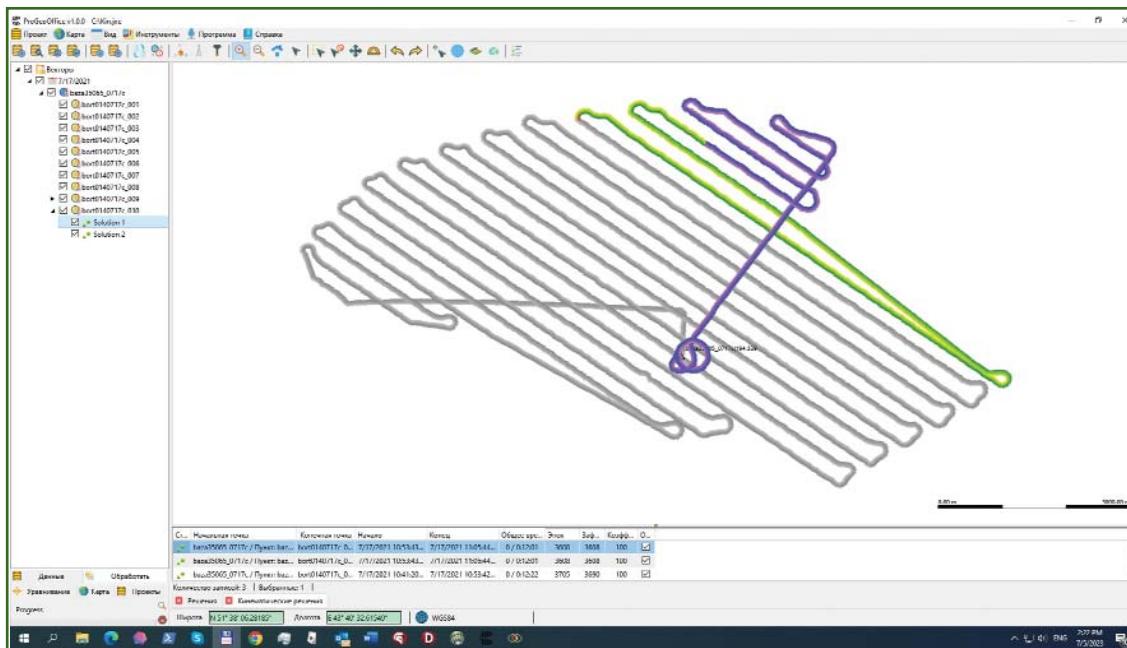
ProGeoOffice v1.0.0 C:\Kin.jec

Проект Карта Вид Инструменты Программа Справка

Векторы
7/17/2021
baza35065_0717c
bort0140717c_001
bort0140717c_002
bort0140717c_003
bort0140717c_004
bort0140717c_005
bort0140717c_006
bort0140717c_007
bort0140717c_008
bort0140717c_009
bort0140717c_010
Solution 1
Solution 2

Данные
Обработать
Уравнивание
Карта
Проекты
Результ

| Ст... | Начальная точка | Конечная точка | Начало | Конец | Общее вре... | Эпох | Эф... | Коэфф... | О... |
|---|---|---|---|---|---|---|---|---|---|
| | baza35065_0717c / Пункт: baz... | bort0140717c_0... | 7/17/2021 10:53:43... | 7/17/2021 11:05:44... | 0 / 0:12:01 | 3608 | 3608 | 100 | ☑ |
| | baza35065_0717c / Пункт: baz... | bort0140717c_0... | 7/17/2021 10:53:43... | 7/17/2021 11:05:44... | 0 / 0:12:01 | 3608 | 3608 | 100 | ☑ |
| | baza35065_0717c / Пункт: baz... | bort0140717c_0... | 7/17/2021 10:41:20... | 7/17/2021 10:53:42... | 0 / 0:12:22 | 3705 | 3690 | 100 | ☑ |

Количество записей: 3 | Выбранных: 1 |
Решения Кинематические решения

Широта N 51° 38' 06.28185" Долгота E 43° 40' 32.61540" WGS84

0.00 m 5000.00 m

ENG 7:27 PM 7/3/2023